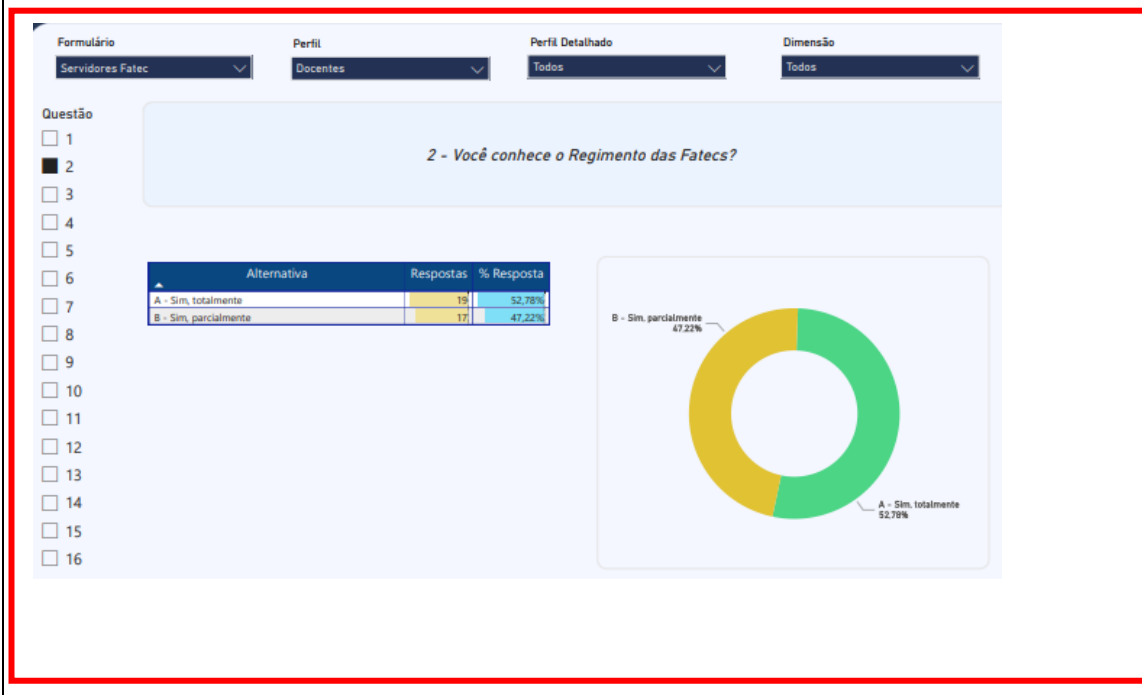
Formulário
Servidores Fatec

Perfil
Docentes

Perfil Detalhado
Todos

Dimensão
Todos

Questão
1
2
3
4
5
6
7
8
9
10
11
12
13
14
15
16

2 - Você conhece o Regimento das Fatecs?

| Alternativa | Respostas | % Resposta |
|---|---|---|
| A - Sim, totalmente | 19 | 52,78% |
| B - Sim, parcialmente | 17 | 47,22% |

B - Sim, parcialmente
47,22%

A - Sim, totalmente
52,78%